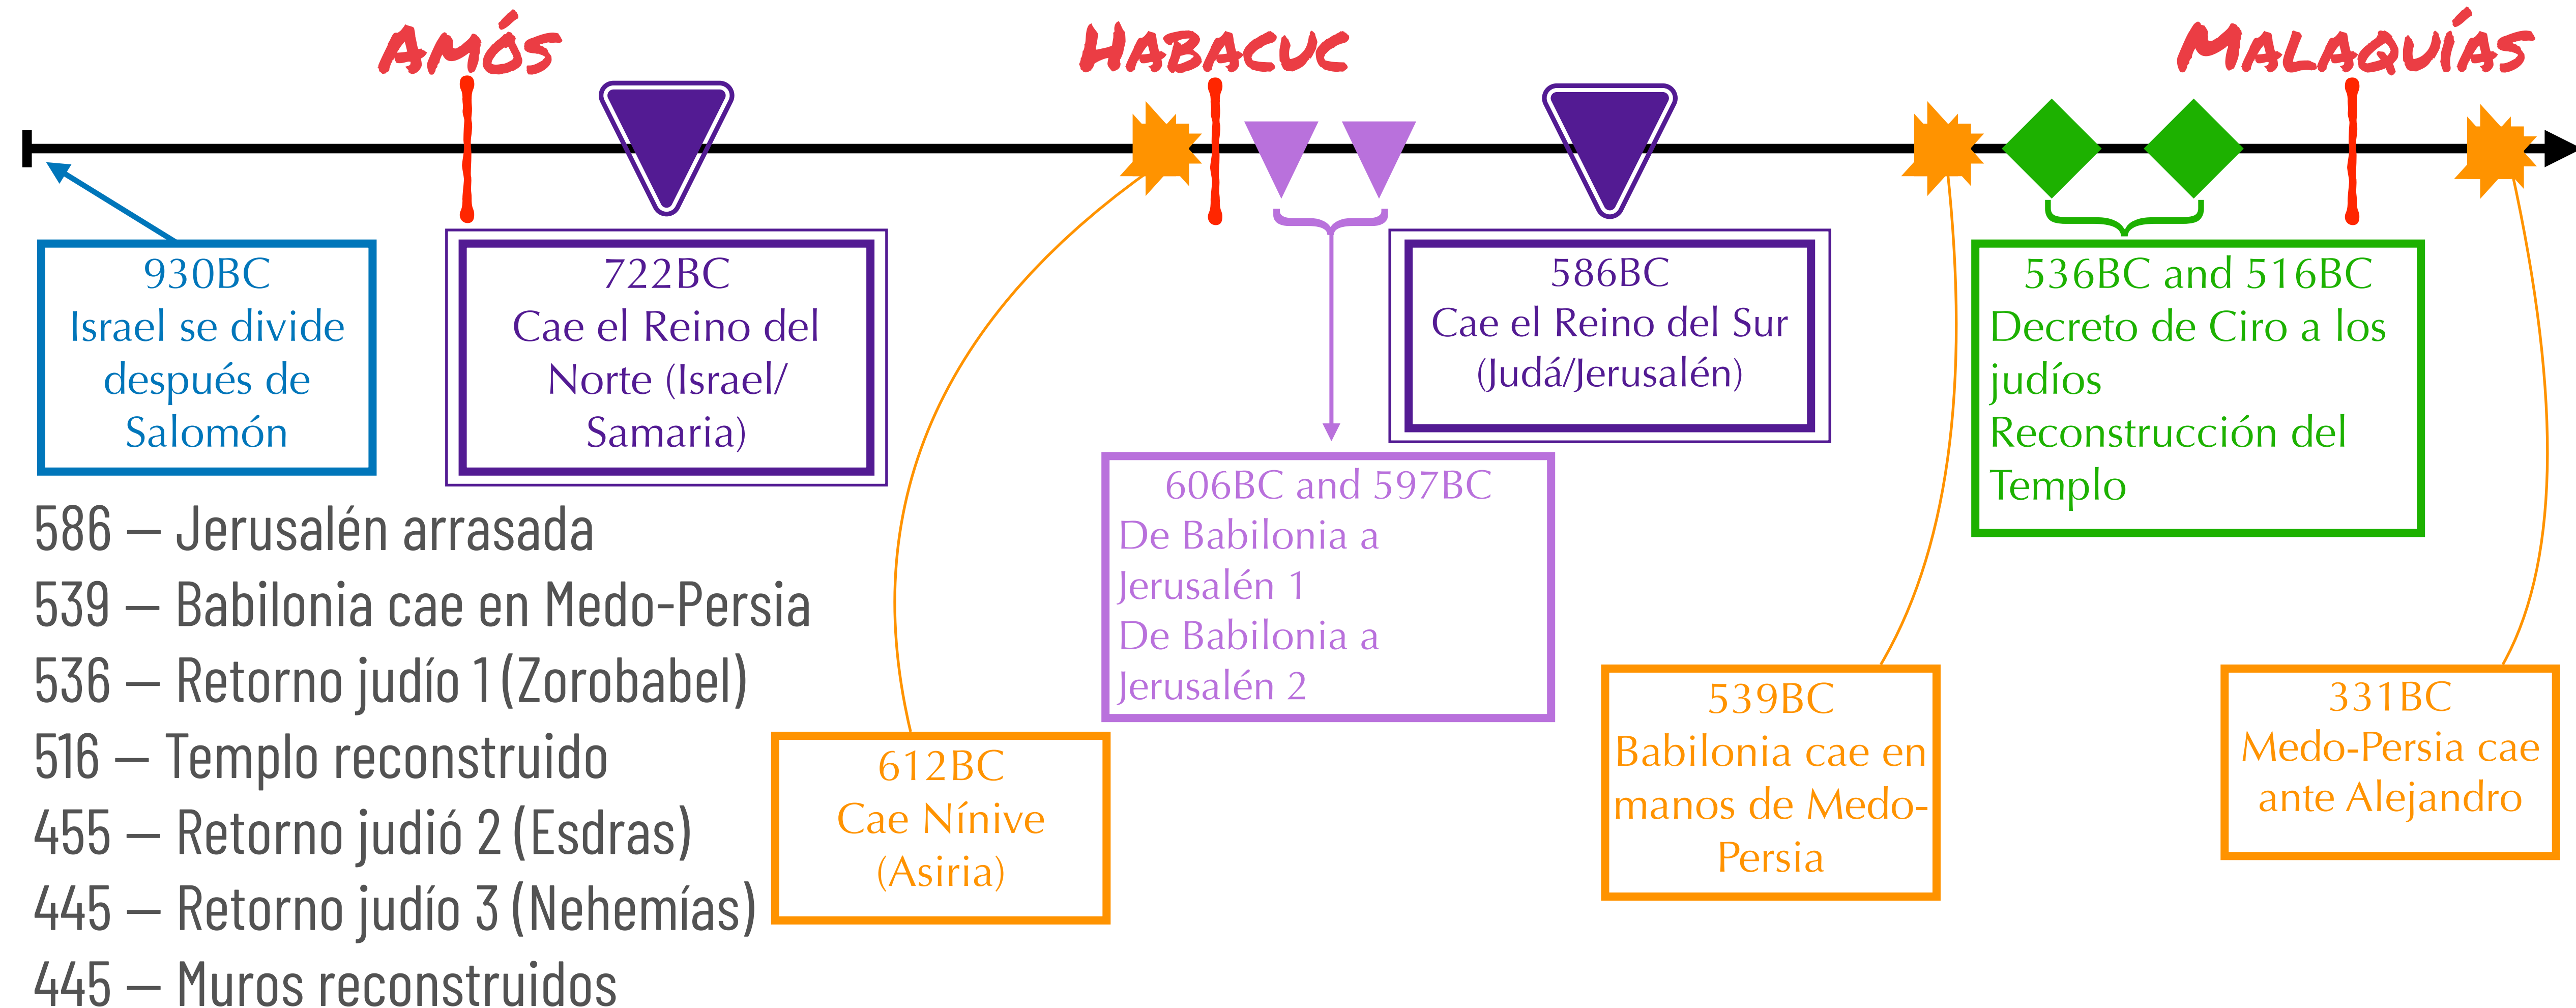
AMÓS HABACUC MALAQUÍAS

930BC
Israel se divide después de Salomón

722BC
Cae el Reino del Norte (Israel/ Samaria)

586BC
Cae el Reino del Sur (Judá/Jerusalén)

536BC and 516BC
Decreto de Ciro a los judíos
Reconstrucción del Templo

606BC and 597BC
De Babilonia a Jerusalén 1
De Babilonia a Jerusalén 2

612BC
Cae Nínive (Asiria)

539BC
Babilonia cae en manos de Medo-Persia

331BC
Medo-Persia cae ante Alejandro

586 – Jerusalén arrasada
539 – Babilonia cae en Medo-Persia
536 – Retorno judío 1 (Zorobabel)
516 – Templo reconstruido
455 – Retorno judió 2 (Esdras)
445 – Retorno judío 3 (Nehemías)
445 – Muros reconstruidos